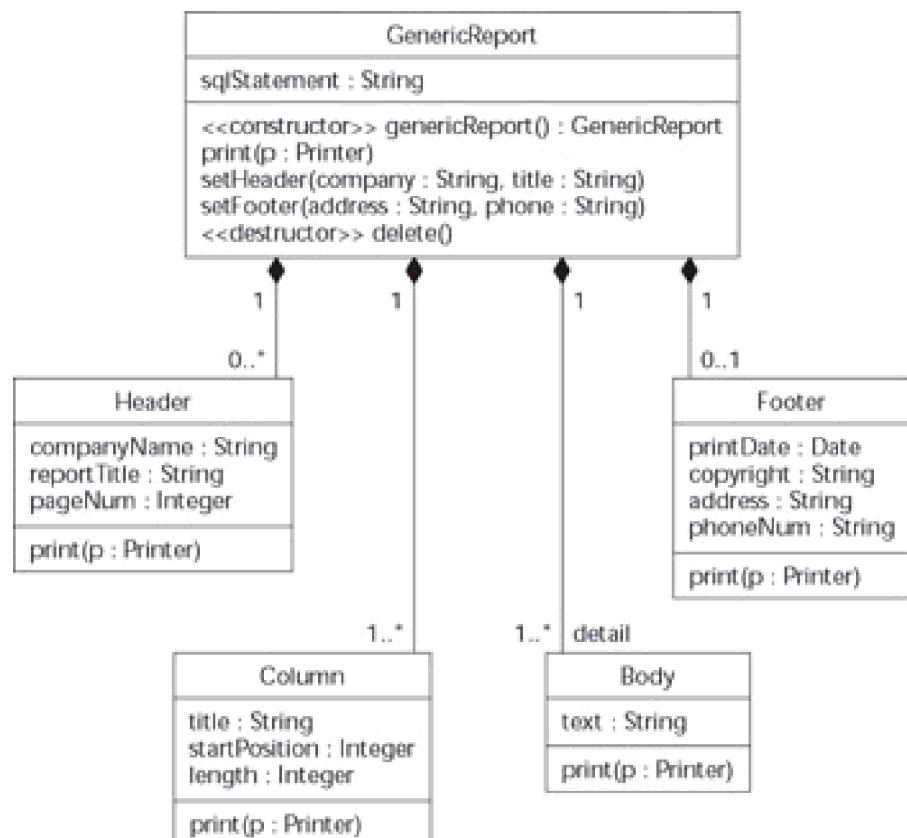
GenericReport

sqlStatement : String

<<constructor>> genericReport() : GenericReport
print(p : Printer)
setHeader(company : String, title : String)
setFooter(address : String, phone : String)
<<destructor>> delete()

1

0..*

1

1..*

1

1..* detail

1

0..1

Header

companyName : String
reportTitle : String
pageNum : Integer

print(p : Printer)

Footer

printDate : Date
copyright : String
address : String
phoneNum : String

print(p : Printer)

Column

title : String
startPosition : Integer
length : Integer

print(p : Printer)

Body

text : String

print(p : Printer)